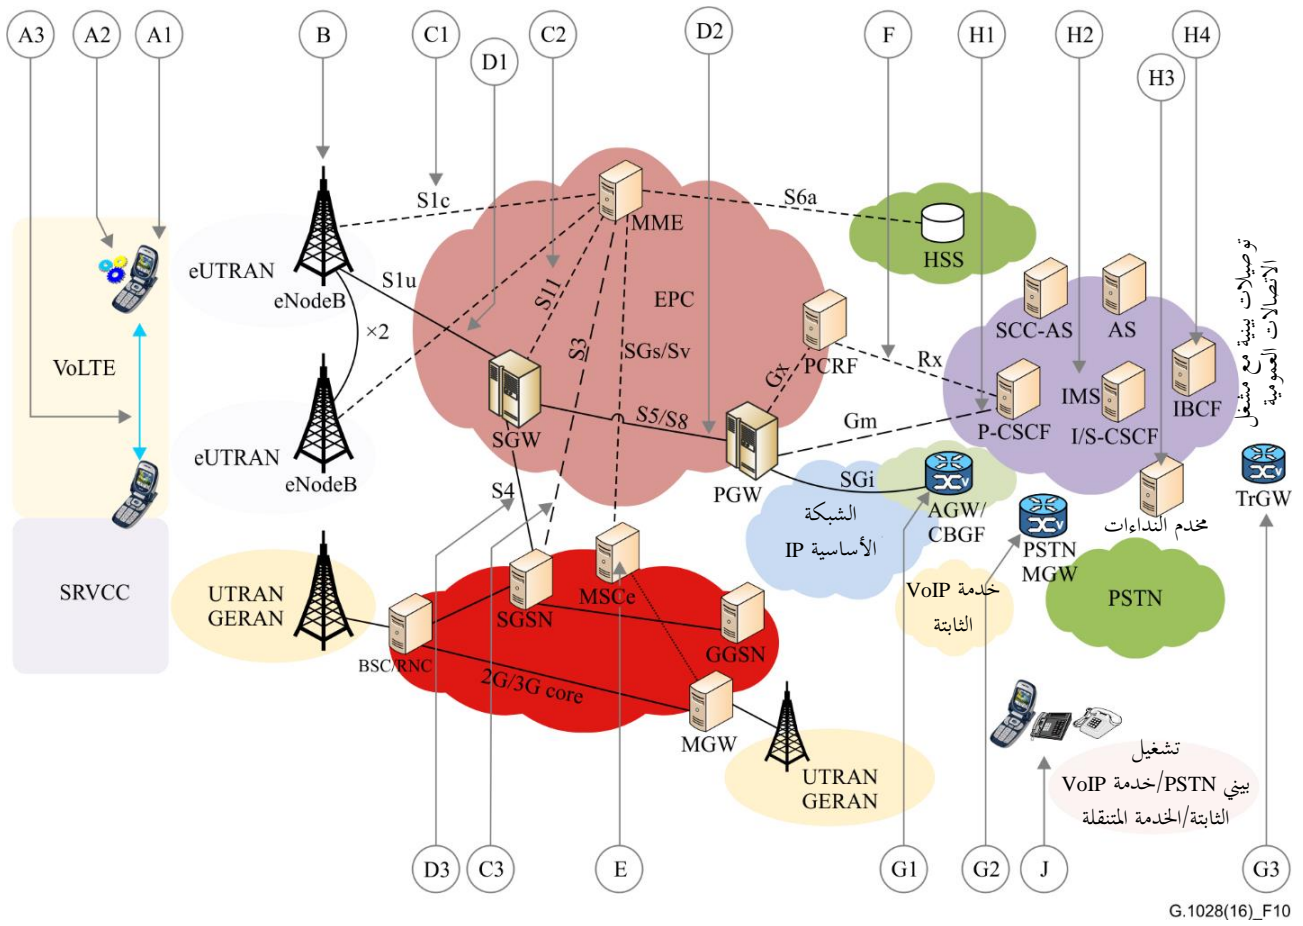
A3 A2 A1 B C1 D1 C2 D2 F H1 H2 H4 H3

VoLTE

SRVCC

eUTRAN

eNodeB

×2

eUTRAN

eNodeB

UTRAN GERAN

BSC/RNC

S1c

S1u

MME

S6a

HSS

EPC

S11

S3

SGs/Sv

PCRF

Gx

Rx

SGW

S5/S8

PGW

Gm

SGi

S4

الشبكة الأساسية IP

AGW/ CBGF

SGSN

MSCe

GGSN

2G/3G core

MGW

UTRAN GERAN

SCC-AS

AS

IMS

IBCF

P-CSCF

I/S-CSCF

توصيلات بينية مع مشغل الاتصالات العمومية

TrGW

مخدم النداءات

PSTN MGW

خدمة VoIP الثابتة

PSTN

تشغيل بيني PSTN/خدمة VoIP الثابتة/الخدمة المتنقلة

D3 C3 E G1 G2 J G3

G.1028(16)_F10